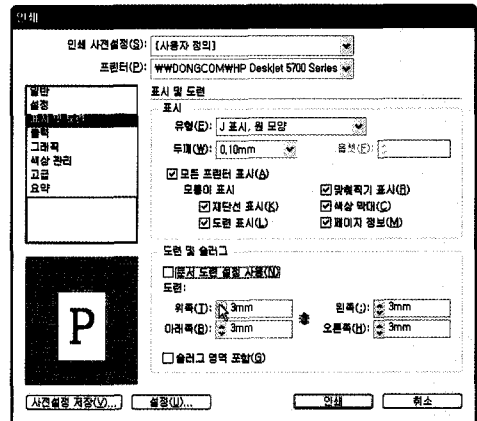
인쇄

인쇄 사전설정(S): [사용자 정의]

프린터(P): \\DONGCOM\HP Deskjet 5700 Series

일반
설정
표시 및 도련
출력
그래픽
색상 관리
고급
요약

표시 및 도련

표시

유형(E): J 표시, 원 모양

두께(W): 0.10mm

옵셋(F):

☑ 모든 프린터 표시(A)

오름이 표시

☑ 재단선 표시(K)

☑ 도련 표시(L)

☑ 맞춰찍기 표시(R)

☑ 색상 막대(C)

☑ 페이지 정보(M)

도련 및 슬러그

☐ 문서 도련 설정 사용(N)

도련:

위쪽(T): 3mm

아래쪽(B): 3mm

왼쪽(J): 3mm

오른쪽(H): 3mm

☐ 슬러그 영역 포함(G)

P

사전설정 저장(V)...

설정(U)...

인쇄

취소